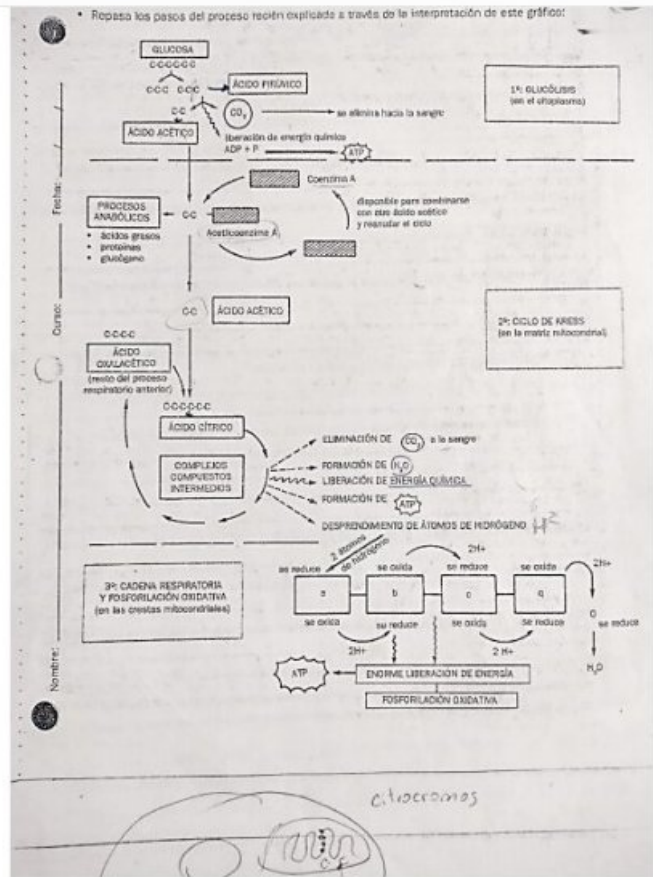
• Repasa los pasos del proceso recién explicado a través de la interpretación de este gráfico:

GLUCOSA
CCCCCC
CCC CCC
ÁCIDO PIRÚVICO
C-C
$CO_2$
se elimina hacia la sangre
ÁCIDO ACÉTICO
liberación de energía química
ADP + P
ATP

1ª: GLUCÓLISIS
(en el citoplasma)

Fecha:

Coenzima A
PROCESOS ANABÓLICOS
• ácidos grasos
• proteínas
• glucógeno
C-C
disponible para combinarse con otro ácido acético y reanudar el ciclo
Acetilcoenzima A

Curso:

C-C
ÁCIDO ACÉTICO

2ª: CICLO DE KREBS
(en la matriz mitocondrial)

C-C-C-C
ÁCIDO OXALACÉTICO
(resto del proceso respiratorio anterior)
C-C-C-C-C-C
ÁCIDO CÍTRICO
COMPLEJOS COMPUESTOS INTERMEDIOS

ELIMINACIÓN DE $CO_2$ a la sangre
FORMACIÓN DE $H_2O$
LIBERACIÓN DE ENERGÍA QUÍMICA
FORMACIÓN DE ATP
DESPRENDIMIENTO DE ÁTOMOS DE HIDRÓGENO $H^2$

2 átomos de hidrógeno
2H+
se reduce
se oxida
se reduce
se oxida
2H+

3ª: CADENA RESPIRATORIA Y FOSFORILACIÓN OXIDATIVA
(en las crestas mitocondriales)

a
b
c
q
se oxida
se reduce
se oxida
se reduce
O
se reduce
2H+
2 H+
$H_2O$

Nombre:

ATP
ENORME LIBERACIÓN DE ENERGÍA
FOSFORILACIÓN OXIDATIVA

citocromos